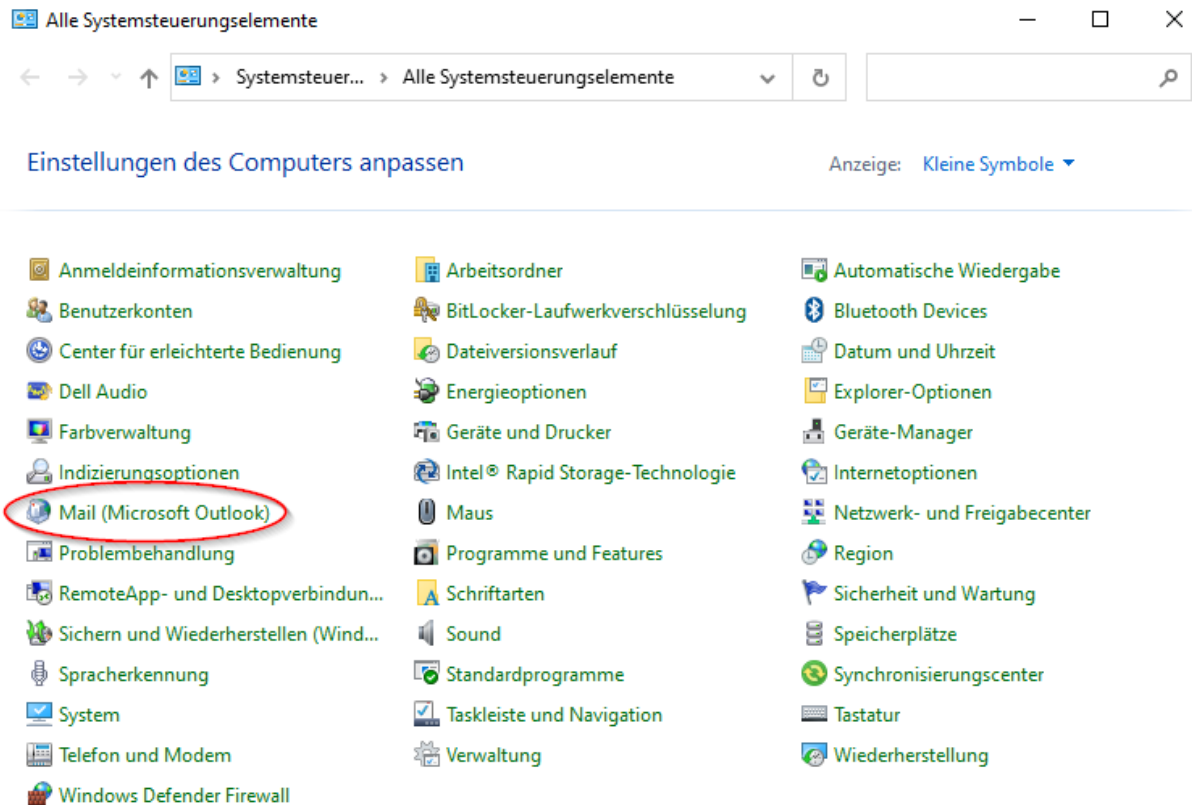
Alle Systemsteuerungselemente

Systemsteuer... > Alle Systemsteuerungselemente

Einstellungen des Computers anpassen

Anzeige: Kleine Symbole

Anmeldeinformationsverwaltung
Benutzerkonten
Center für erleichterte Bedienung
Dell Audio
Farbverwaltung
Indizierungsoptionen
Mail (Microsoft Outlook)
Problembehandlung
RemoteApp- und Desktopverbindun...
Sichern und Wiederherstellen (Wind...
Spracherkennung
System
Telefon und Modem
Windows Defender Firewall

Arbeitsordner
BitLocker-Laufwerkverschlüsselung
Dateiversionsverlauf
Energieoptionen
Geräte und Drucker
Intel® Rapid Storage-Technologie
Maus
Programme und Features
Schriftarten
Sound
Standardprogramme
Taskleiste und Navigation
Verwaltung

Automatische Wiedergabe
Bluetooth Devices
Datum und Uhrzeit
Explorer-Optionen
Geräte-Manager
Internetoptionen
Netzwerk- und Freigabecenter
Region
Sicherheit und Wartung
Speicherplätze
Synchronisierungscenter
Tastatur
Wiederherstellung